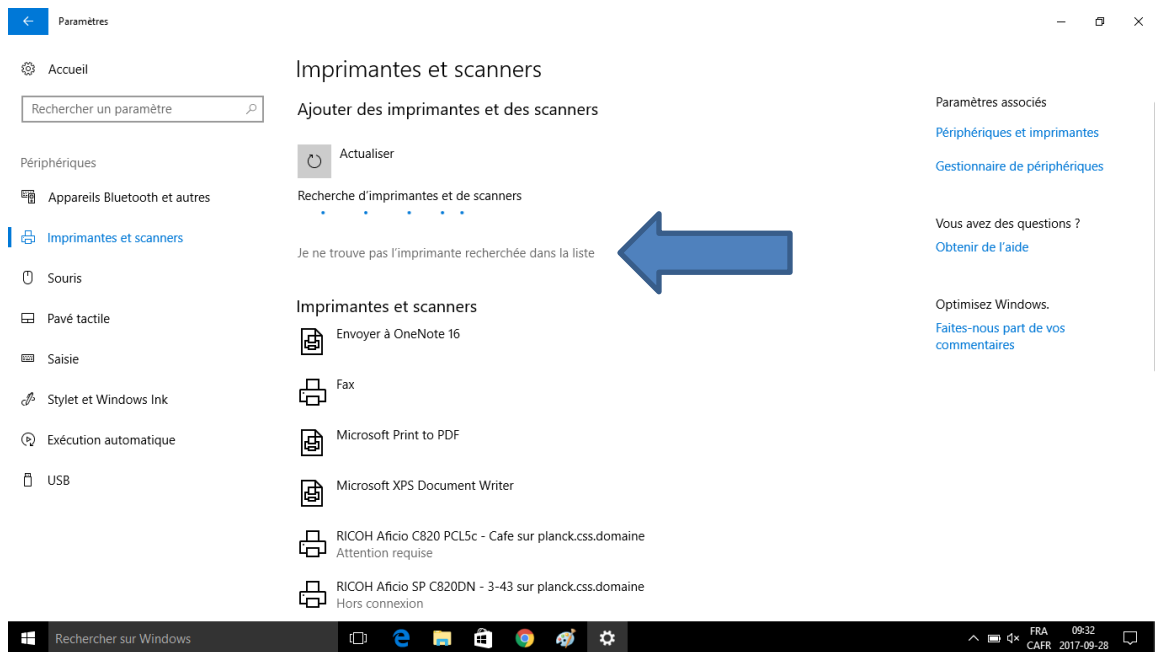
Paramètres

Accueil

Rechercher un paramètre

Périphériques

Appareils Bluetooth et autres

Imprimantes et scanners

Souris

Pavé tactile

Saisie

Stylet et Windows Ink

Exécution automatique

USB

Imprimantes et scanners

Ajouter des imprimantes et des scanners

Actualiser

Recherche d'imprimantes et de scanners

Je ne trouve pas l'imprimante recherchée dans la liste

Imprimantes et scanners

Envoyer à OneNote 16

Fax

Microsoft Print to PDF

Microsoft XPS Document Writer

RICOH Aficio C820 PCL5c - Cafe sur planck.css.domaine
Attention requise

RICOH Aficio SP C820DN - 3-43 sur planck.css.domaine
Hors connexion

Paramètres associés

Périphériques et imprimantes

Gestionnaire de périphériques

Vous avez des questions ?

Obtenir de l'aide

Optimisez Windows.

Faites-nous part de vos commentaires

Rechercher sur Windows

FRA CAFR 09:32 2017-09-28